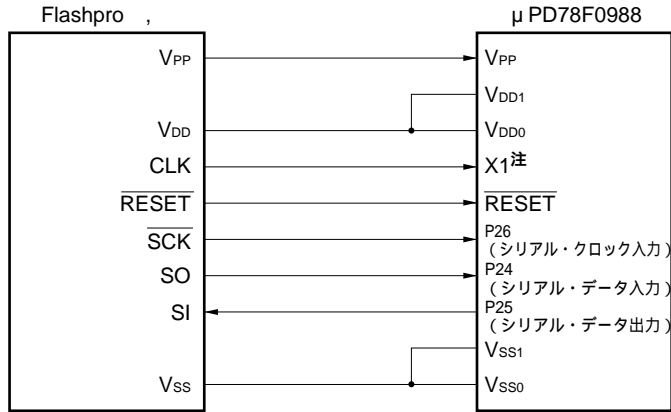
Flashpro ,

μ PD78F0988

$V_{PP}$

$V_{DD}$

CLK

$\overline{RESET}$

$\overline{SCK}$

SO

SI

$V_{SS}$

$V_{PP}$

$V_{DD1}$

$V_{DD0}$

X1注

$\overline{RESET}$

P26 (シリアル・クロック入力)

P24 (シリアル・データ入力)

P25 (シリアル・データ出力)

$V_{SS1}$

$V_{SS0}$